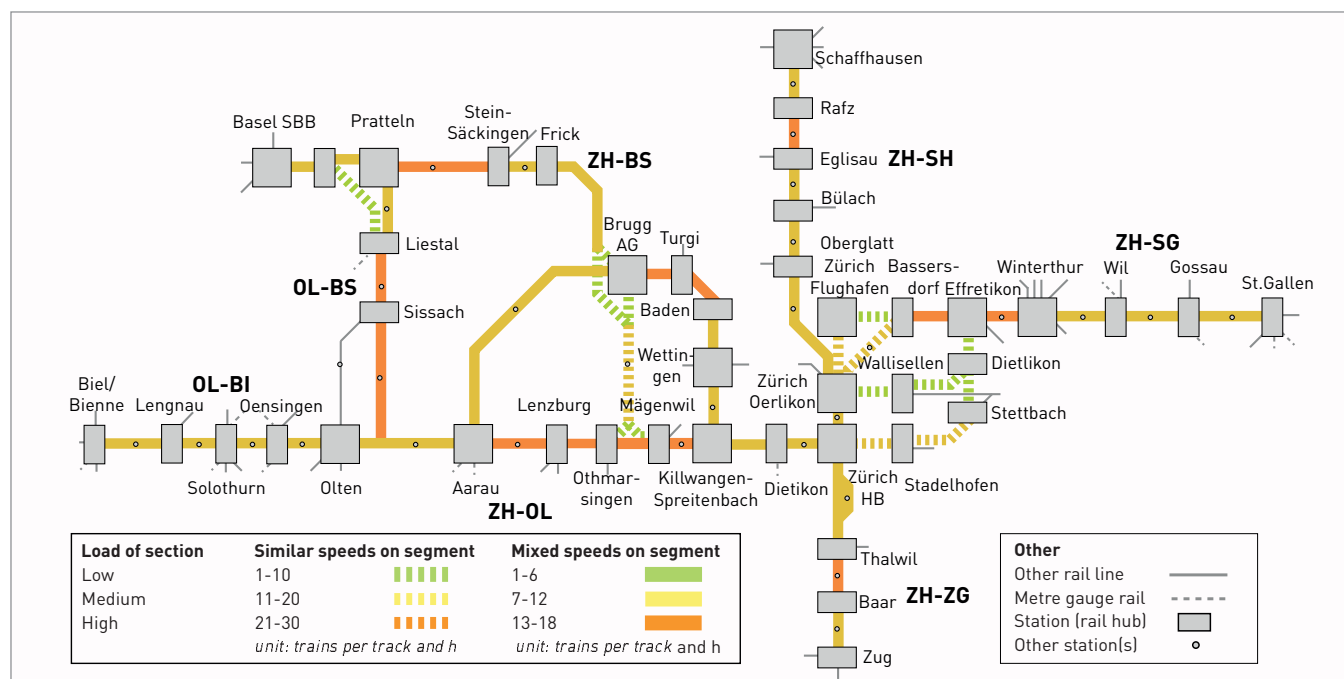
Schaffhausen

Rafz

Eglisau ZH-SH

Bülach

Oberglatt

Basel SBB

Pratteln

Stein-Säckingen

Frick

ZH-BS

Liestal

OL-BS

Sissach

Brugg AG

Turgi

Baden

Wettingen

Zürich Flughafen

Bassersdorf

Effretikon

Winterthur

ZH-SG

Wil

Gossau

St.Gallen

Wallisellen

Dietlikon

Stettbach

Zürich Oerlikon

Biel/Bienne

Lengnau

OL-BI

Oensingen

Solothurn

Olten

Aarau

ZH-OL

Lenzburg

Othmarsingen

Mägenwil

Killwangen-Spreitenbach

Dietikon

Zürich HB

Stadelhofen

Thalwil

Baar

ZH-ZG

Zug

| Load of section | Similar speeds on segment | | Mixed speeds on segment | |
|---|---|---|---|---|
| Low | 1-10 | | 1-6 | |
| Medium | 11-20 | | 7-12 | |
| High | 21-30 | | 13-18 | |
| | unit: trains per track and h | | unit: trains per track and h | |

Other
Other rail line
Metre gauge rail
Station (rail hub)
Other station(s)